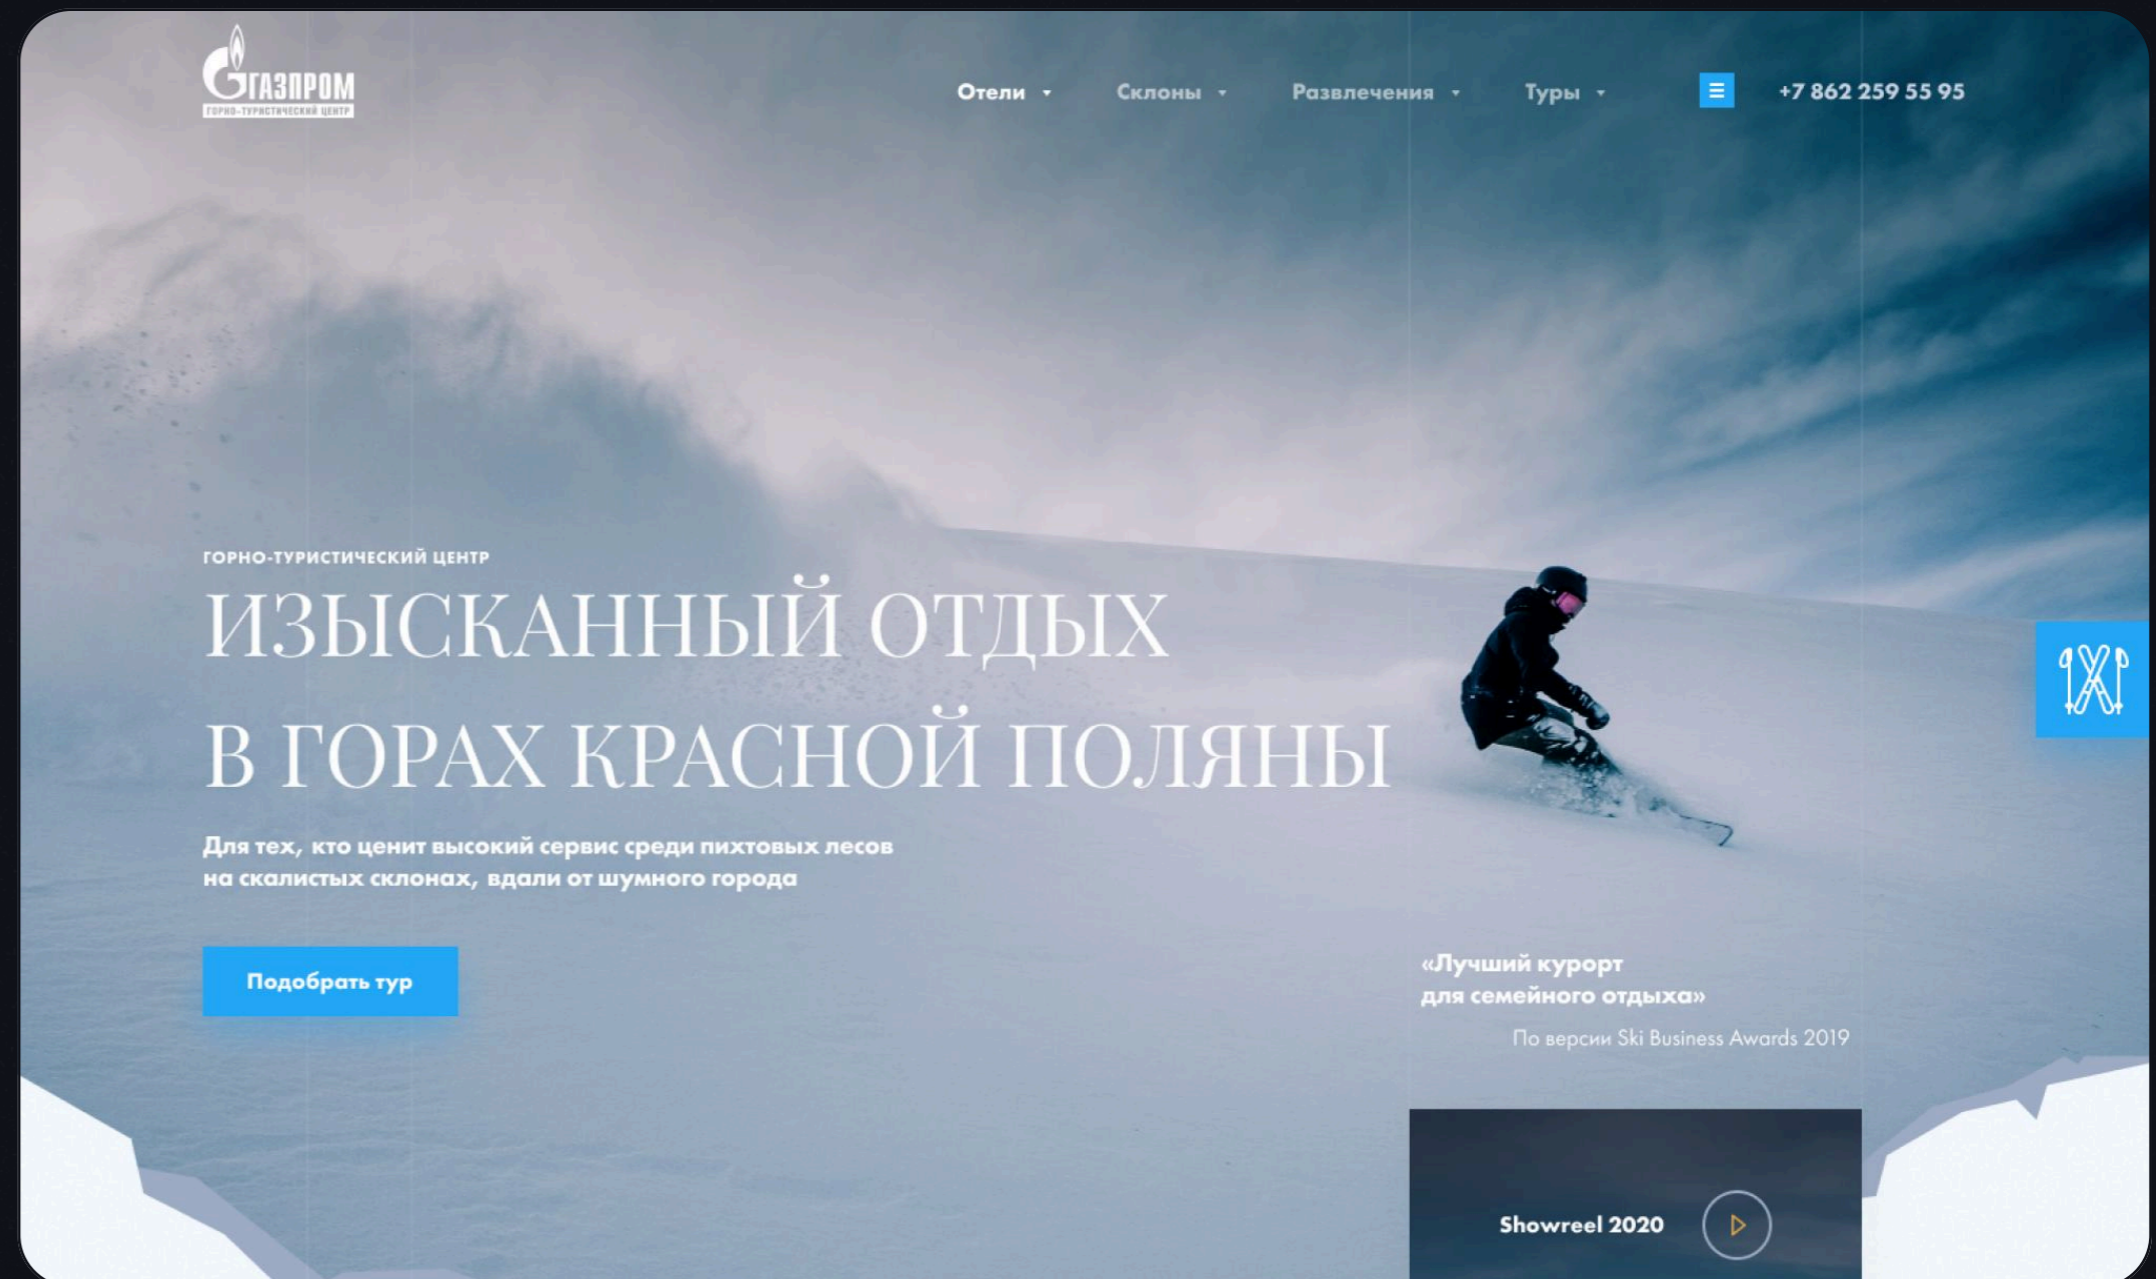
ГАЗПРОМ
ГОРНО-ТУРИСТИЧЕСКИЙ ЦЕНТР

Отели Склоны Развлечения Туры +7 862 259 55 95

ГОРНО-ТУРИСТИЧЕСКИЙ ЦЕНТР

ИЗЫСКАННЫЙ ОТДЫХ
В ГОРАХ КРАСНОЙ ПОЛЯНЫ

Для тех, кто ценит высокий сервис среди пихтовых лесов на скалистых склонах, вдали от шумного города

Подобрать тур

«Лучший курорт для семейного отдыха»

По версии Ski Business Awards 2019

Showreel 2020